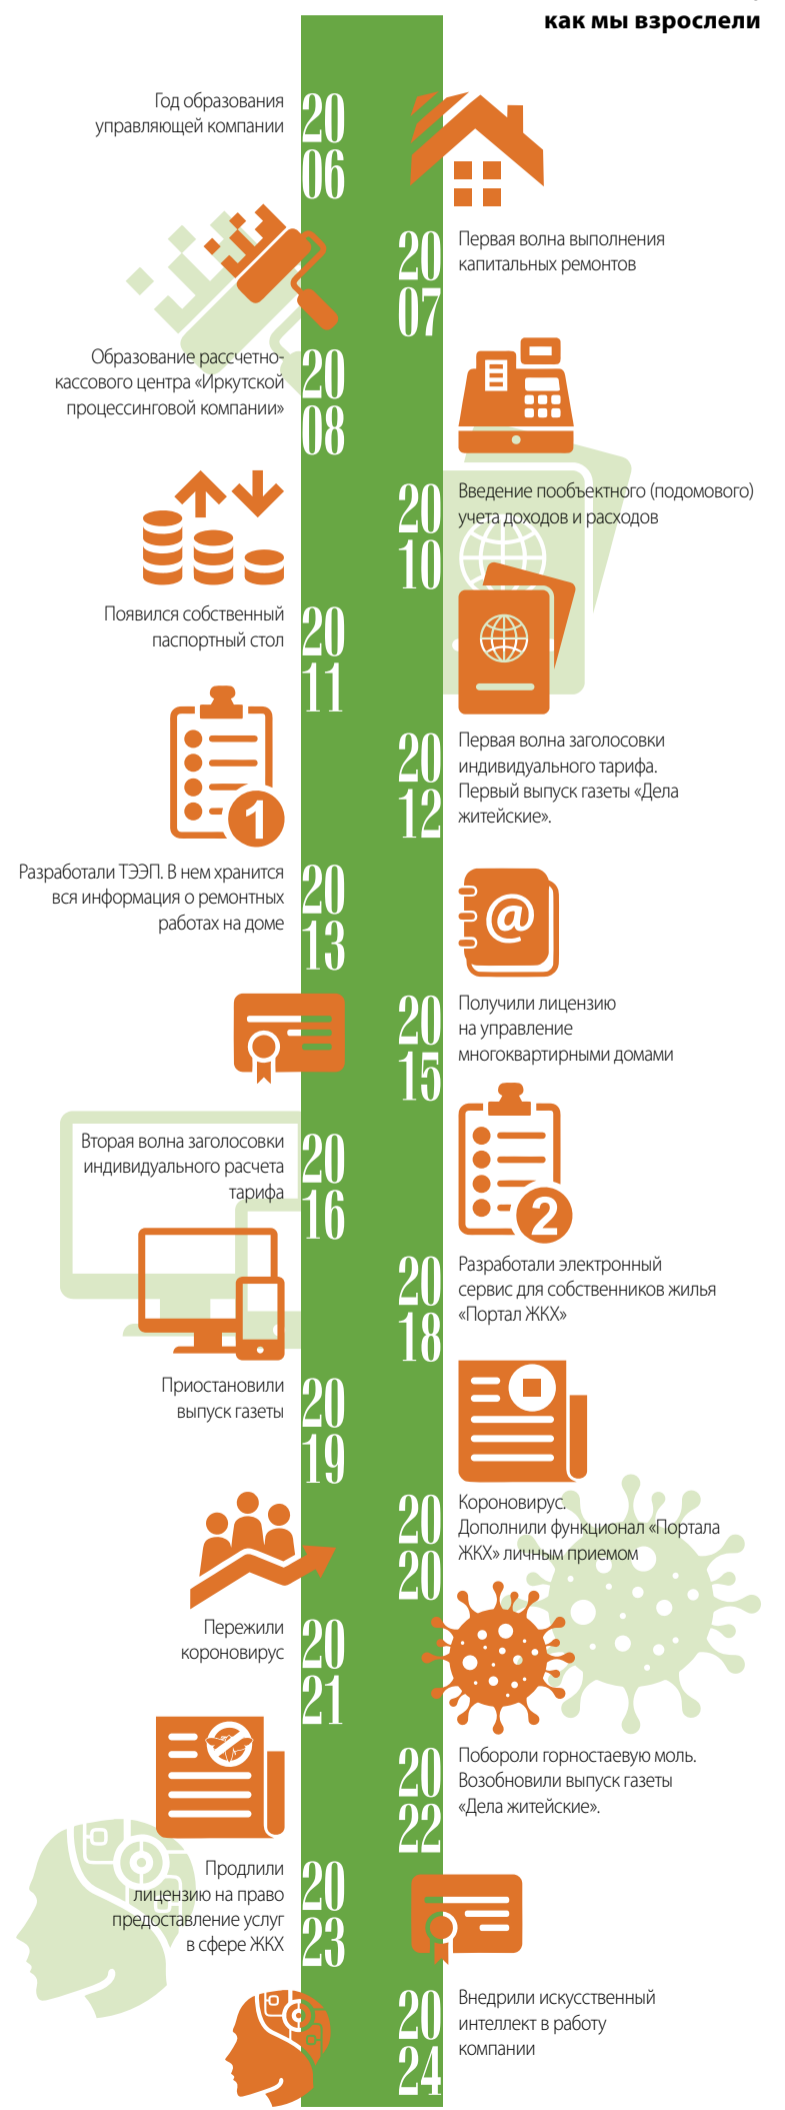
как мы взрослели

Год образования управляющей компании 2006

2007 Первая волна выполнения капитальных ремонтов

Образование рассчетно-кассового центра «Иркутской процессинговой компании» 2008

2010 Введение пообъектного (подомового) учета доходов и расходов

Появился собственный паспортный стол 2011

2012 Первая волна заголосовки индивидуального тарифа. Первый выпуск газеты «Дела житейские».

Разработали ТЭЭП. В нем хранится вся информация о ремонтных работах на доме 2013

2015 Получили лицензию на управление многоквартирными домами

Вторая волна заголосовки индивидуального расчета тарифа 2016

2018 Разработали электронный сервис для собственников жилья «Портал ЖКХ»

Приостановили выпуск газеты 2019

2020 Короновирус. Дополнили функционал «Портала ЖКХ» личным приемом

Пережили короновирус 2021

2022 Побороли горностаевую моль. Возобновили выпуск газеты «Дела житейские».

Продлили лицензию на право предоставление услуг в сфере ЖКХ 2023

2024 Внедрили искусственный интеллект в работу компании